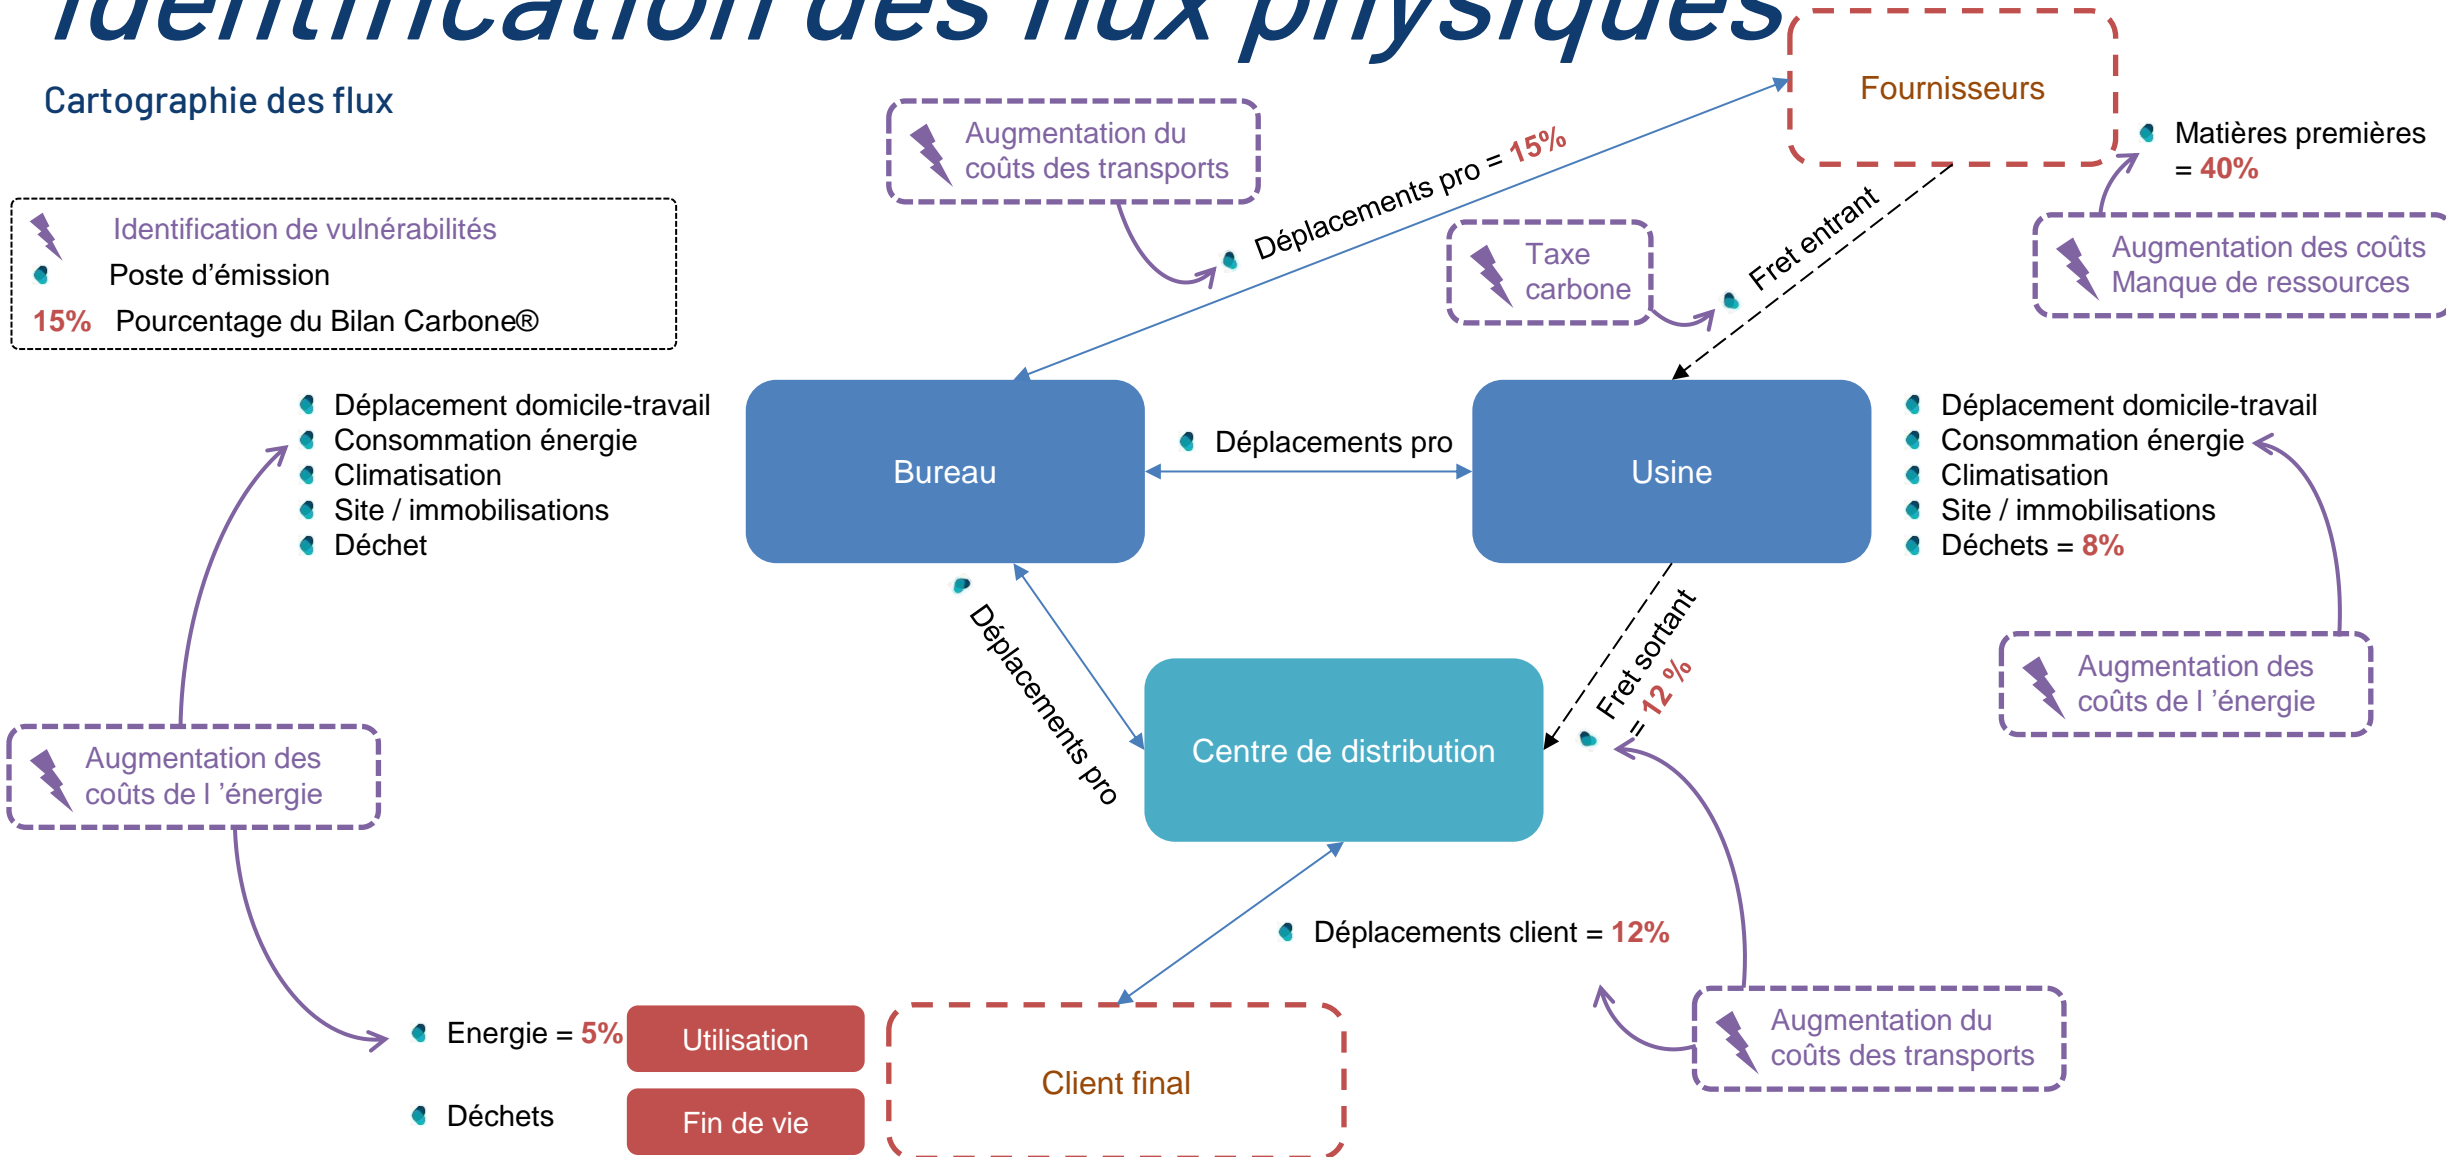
Identification des flux physiques

Cartographie des flux

Identification de vulnérabilités
Poste d'émission
15% Pourcentage du Bilan Carbone®

Augmentation du coûts des transports

Déplacements pro = 15%

Fournisseurs

Matières premières = 40%

Taxe carbone

Fret entrant

Augmentation des coûts Manque de ressources

Déplacement domicile-travail
Consommation énergie
Climatisation
Site / immobilisations
Déchet

Bureau

Déplacements pro

Usine

Déplacement domicile-travail
Consommation énergie
Climatisation
Site / immobilisations
Déchets = 8%

Déplacements pro

Fret sortant = 12 %

Augmentation des coûts de l 'énergie

Centre de distribution

Augmentation des coûts de l 'énergie

Déplacements client = 12%

Augmentation du coûts des transports

Energie = 5%
Utilisation

Déchets
Fin de vie

Client final